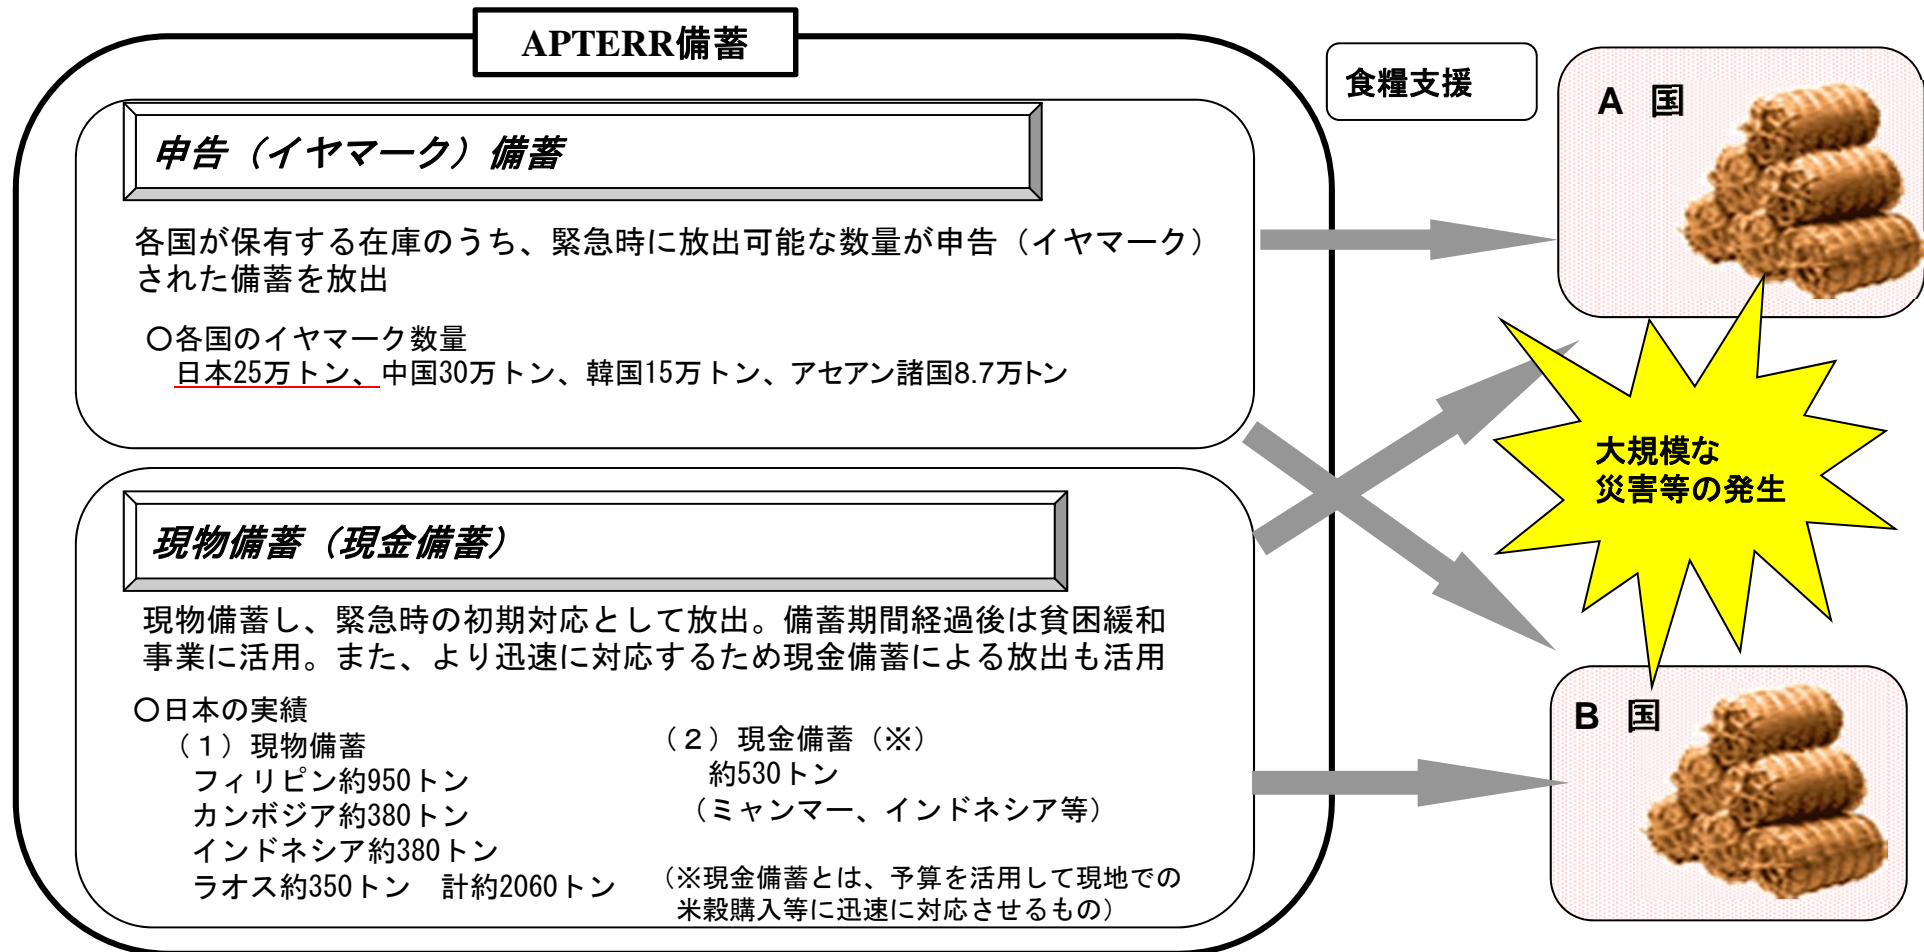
APTERR備蓄

申告（イヤマーク）備蓄

各国が保有する在庫のうち、緊急時に放出可能な数量が申告（イヤマーク）された備蓄を放出

○各国のイヤマーク数量
日本25万トン、中国30万トン、韓国15万トン、アセアン諸国8.7万トン

現物備蓄（現金備蓄）

現物備蓄し、緊急時の初期対応として放出。備蓄期間経過後は貧困緩和事業に活用。また、より迅速に対応するため現金備蓄による放出も活用

○日本の実績
（１）現物備蓄
フィリピン約950トン
カンボジア約380トン
インドネシア約380トン
ラオス約350トン　計約2060トン

（２）現金備蓄（※）
約530トン
（ミャンマー、インドネシア等）

（※現金備蓄とは、予算を活用して現地での米穀購入等に迅速に対応させるもの）

食糧支援

A　国

大規模な
災害等の発生

B　国